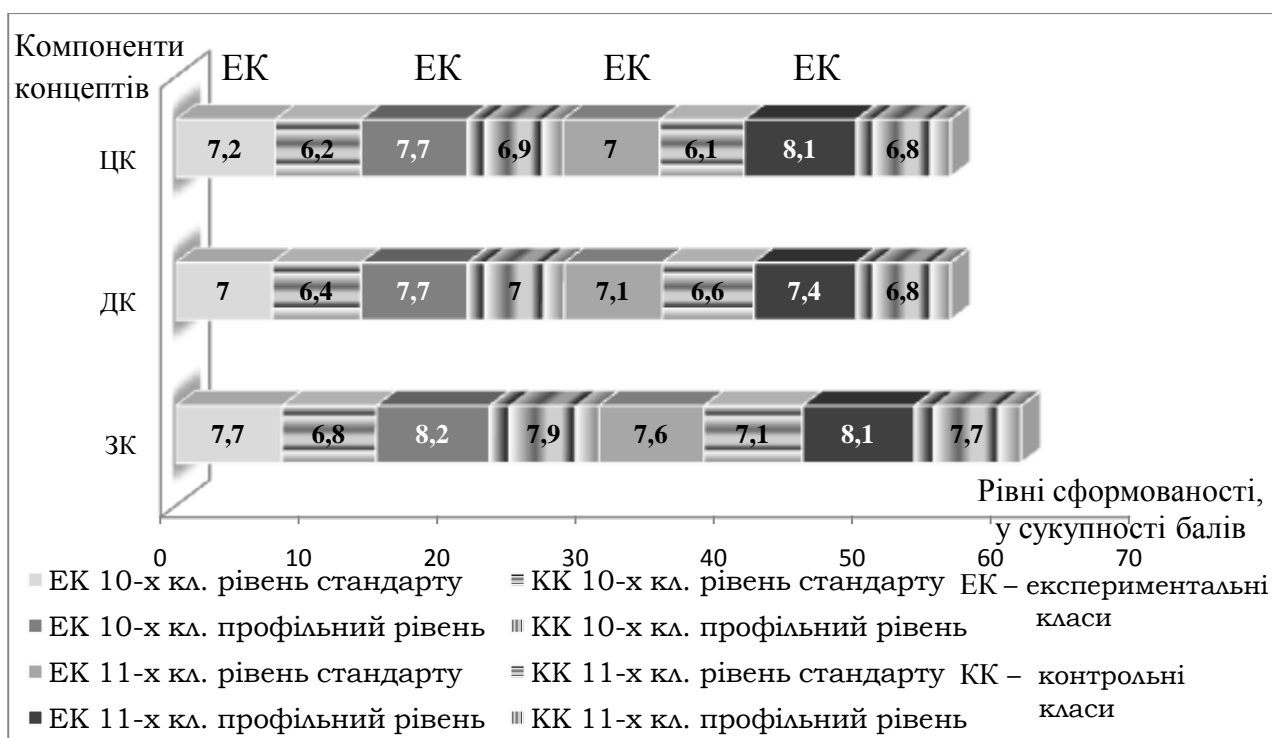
Компоненти концептів

ЕК ЕК ЕК ЕК

ЦК 7,2 6,2 7,7 6,9 7 6,1 8,1 6,8

ДК 7 6,4 7,7 7 7,1 6,6 7,4 6,8

ЗК 7,7 6,8 8,2 7,9 7,6 7,1 8,1 7,7

0 10 20 30 40 50 60 70

Рівні сформованості, у сукупності балів

ЕК 10-х кл. рівень стандарту
КК 10-х кл. рівень стандарту
ЕК 10-х кл. профільний рівень
КК 10-х кл. профільний рівень
ЕК 11-х кл. рівень стандарту
КК 11-х кл. рівень стандарту
ЕК 11-х кл. профільний рівень
КК 11-х кл. профільний рівень

ЕК – експериментальні класи
КК – контрольні класи